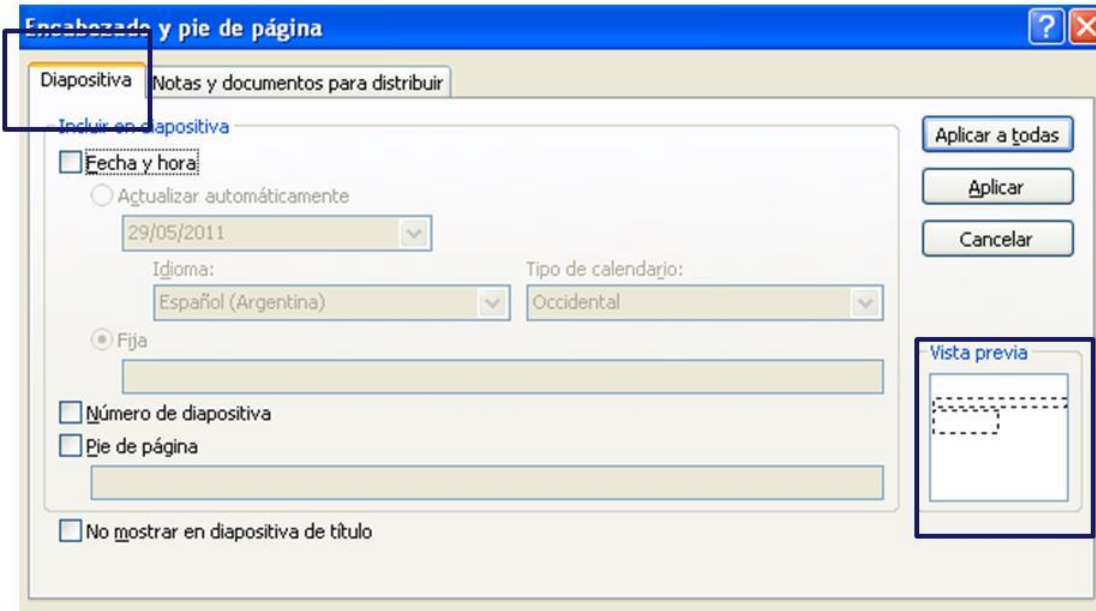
Encabezado y pie de página

Diapositiva | Notas y documentos para distribuir

Incluir en diapositiva

Fecha y hora

Actualizar automáticamente

29/05/2011

Idioma:

Español (Argentina)

Tipo de calendario:

Occidental

Fija

Número de diapositiva

Pie de página

No mostrar en diapositiva de título

Aplicar a todas

Aplicar

Cancelar

Vista previa